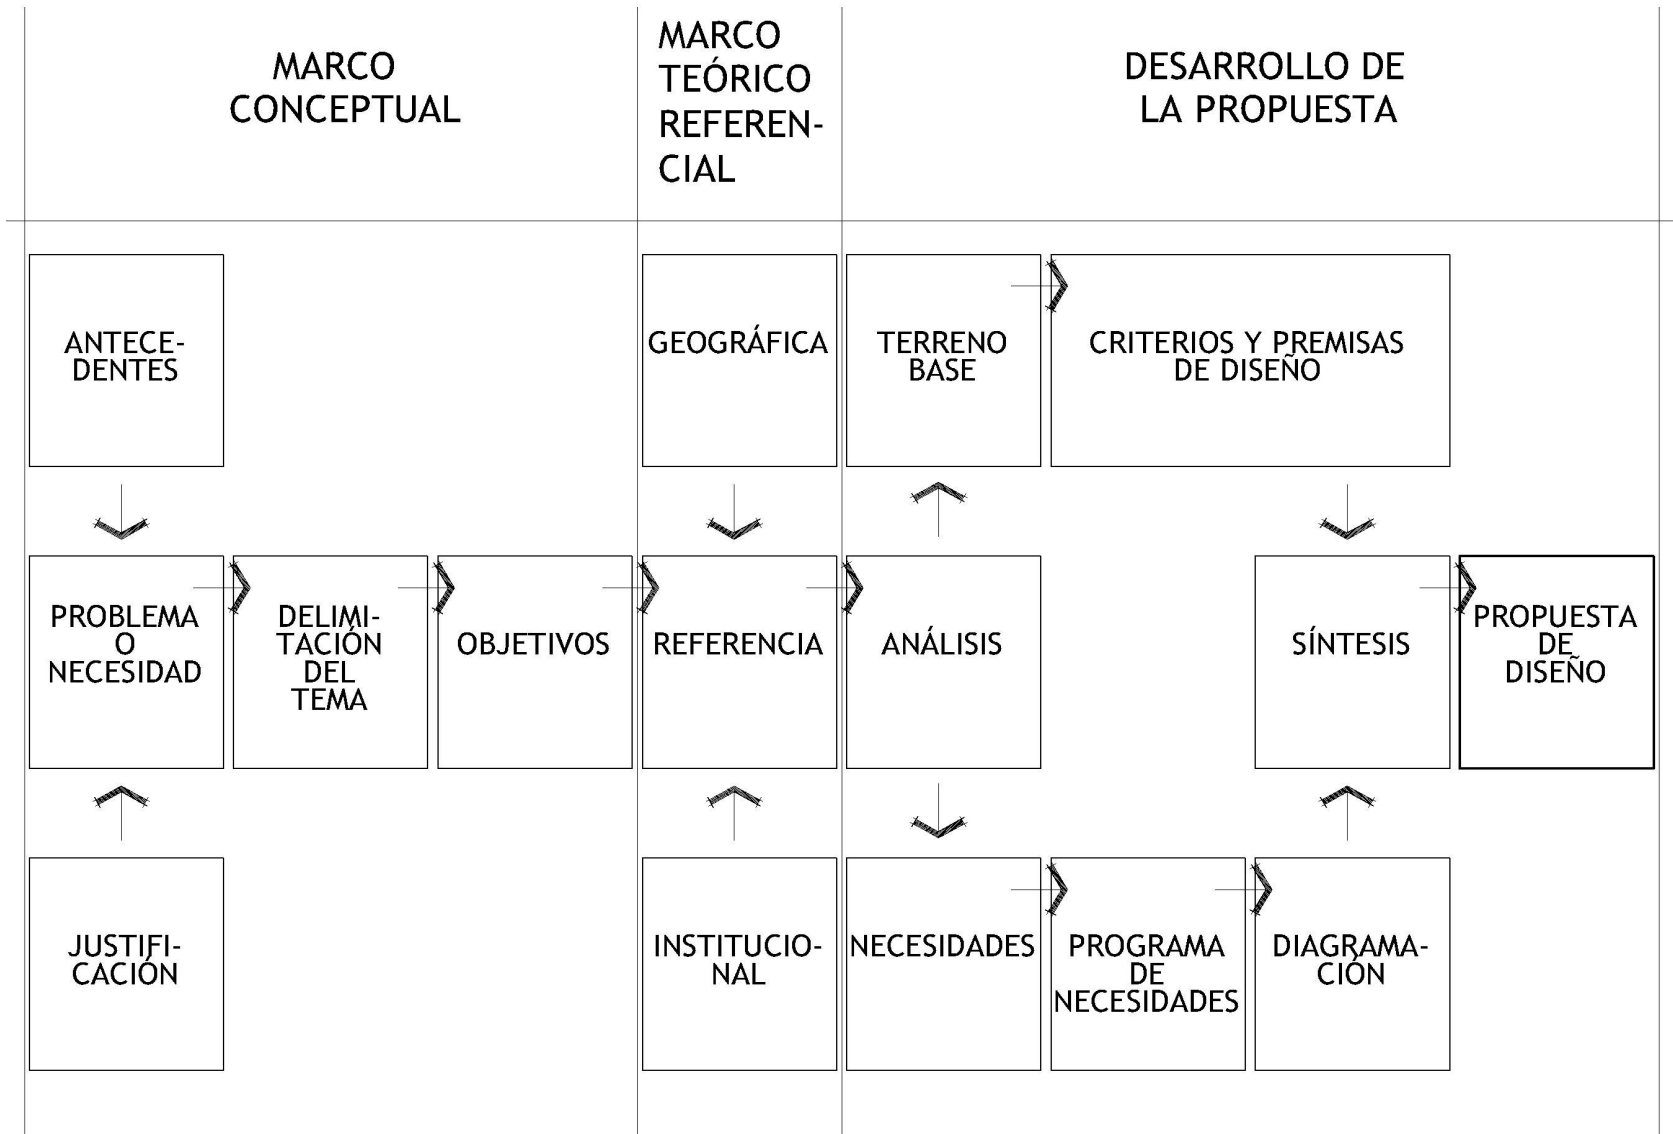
MARCO CONCEPTUAL

MARCO TEÓRICO REFERENCIAL

DESARROLLO DE LA PROPUESTA

ANTECEDENTES

PROBLEMA O NECESIDAD

DELIMITACIÓN DEL TEMA

OBJETIVOS

JUSTIFICACIÓN

GEOGRÁFICA

REFERENCIA

INSTITUCIONAL

TERRENO BASE

CRITERIOS Y PREMISAS DE DISEÑO

ANÁLISIS

SÍNTESIS

PROPUESTA DE DISEÑO

NECESIDADES

PROGRAMA DE NECESIDADES

DIAGRAMACIÓN